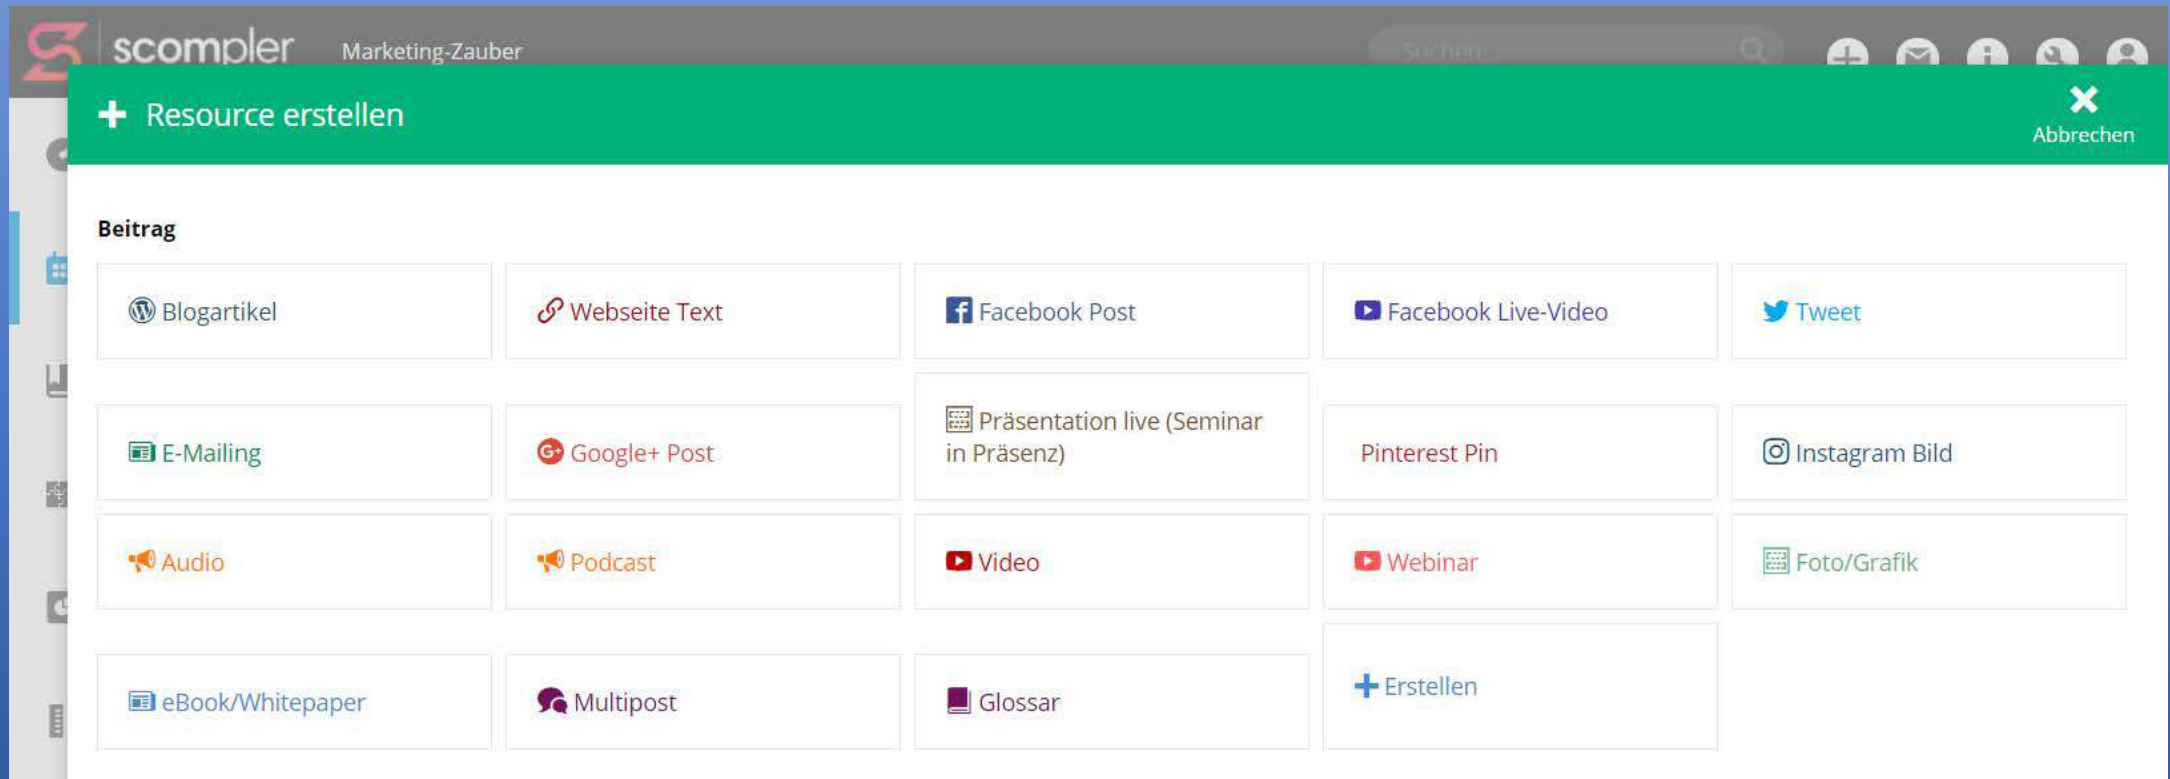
scompler Marketing-Zauber

Suchen

Resource erstellen

Abbrechen

Beitrag

Blogartikel

Webseite Text

Facebook Post

Facebook Live-Video

Tweet

E-Mailing

Google+ Post

Präsentation live (Seminar in Präsenz)

Pinterest Pin

Instagram Bild

Audio

Podcast

Video

Webinar

Foto/Grafik

eBook/Whitepaper

Multipost

Glossar

Erstellen